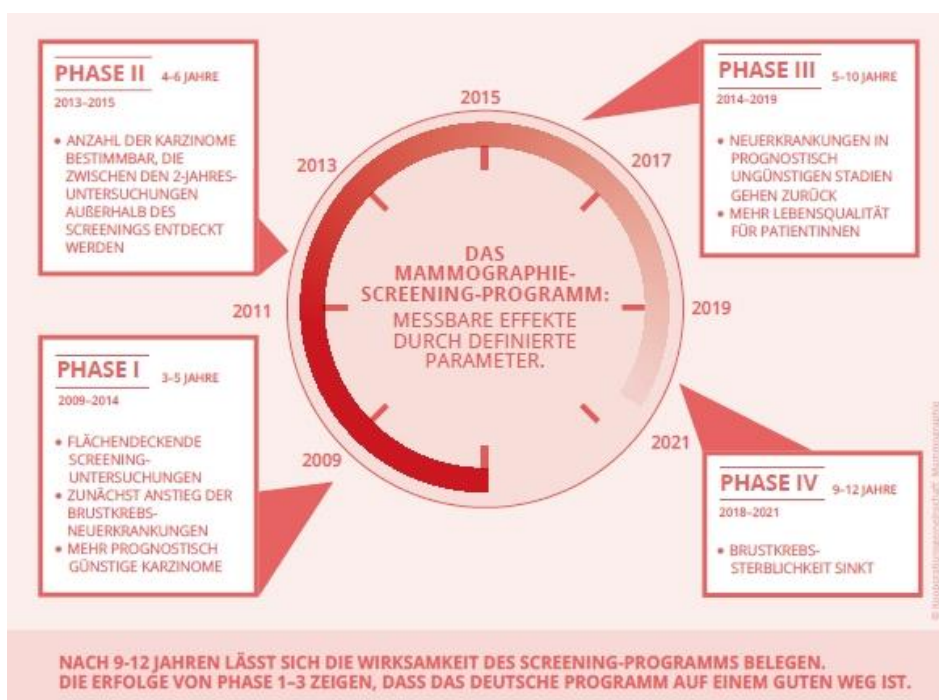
PHASE II 4–6 JAHRE
2013–2015

• ANZAHL DER KARZINOME BESTIMMBAR, DIE ZWISCHEN DEN 2-JAHRES-UNTERSUCHUNGEN AUßERHALB DES SCREENINGS ENTDECKT WERDEN

PHASE III 5–10 JAHRE
2014–2019

• NEUERKRANKUNGEN IN PROGNOSTISCH UNGÜNSTIGEN STADIEN GEHEN ZURÜCK
• MEHR LEBENSQUALITÄT FÜR PATIENTINNEN

2015
2013
2017
2011
2019
2009
2021

DAS MAMMOGRAPHIE-SCREENING-PROGRAMM:
MESSBARE EFFEKTE DURCH DEFINIERTE PARAMETER.

PHASE I 3–5 JAHRE
2009–2014

• FLÄCHENDECKENDE SCREENING-UNTERSUCHUNGEN
• ZUNÄCHST ANSTIEG DER BRUSTKREBS-NEUERKRANKUNGEN
• MEHR PROGNOSTISCH GÜNSTIGE KARZINOME

PHASE IV 9–12 JAHRE
2018–2021

• BRUSTKREBS-STERBLICHKEIT SINKT

© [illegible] Mammographie

NACH 9-12 JAHREN LÄSST SICH DIE WIRKSAMKEIT DES SCREENING-PROGRAMMS BELEGEN.
DIE ERFOLGE VON PHASE 1–3 ZEIGEN, DASS DAS DEUTSCHE PROGRAMM AUF EINEM GUTEN WEG IST.